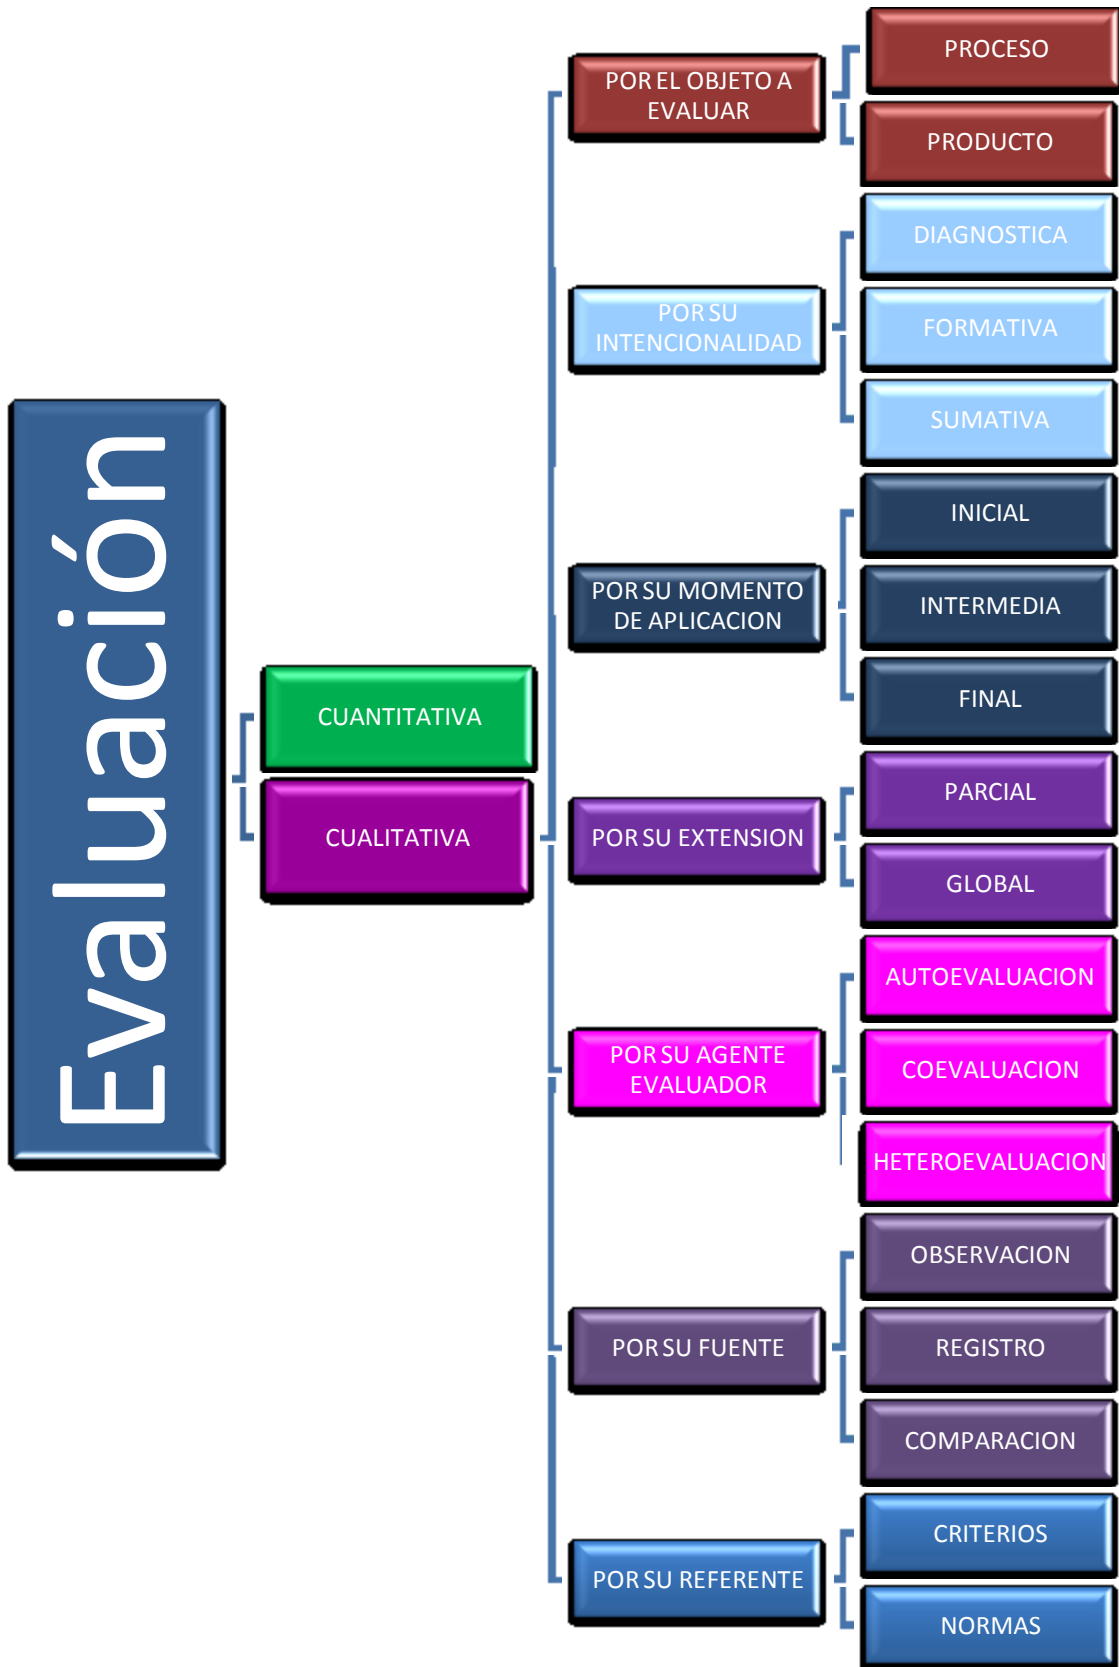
Evaluación

CUANTITATIVA

CUALITATIVA

POR EL OBJETO A EVALUAR

PROCESO

PRODUCTO

POR SU INTENCIONALIDAD

DIAGNOSTICA

FORMATIVA

SUMATIVA

POR SU MOMENTO DE APLICACION

INICIAL

INTERMEDIA

FINAL

POR SU EXTENSION

PARCIAL

GLOBAL

POR SU AGENTE EVALUADOR

AUTOEVALUACION

COEVALUACION

HETEROEVALUACION

POR SU FUENTE

OBSERVACION

REGISTRO

COMPARACION

POR SU REFERENTE

CRITERIOS

NORMAS